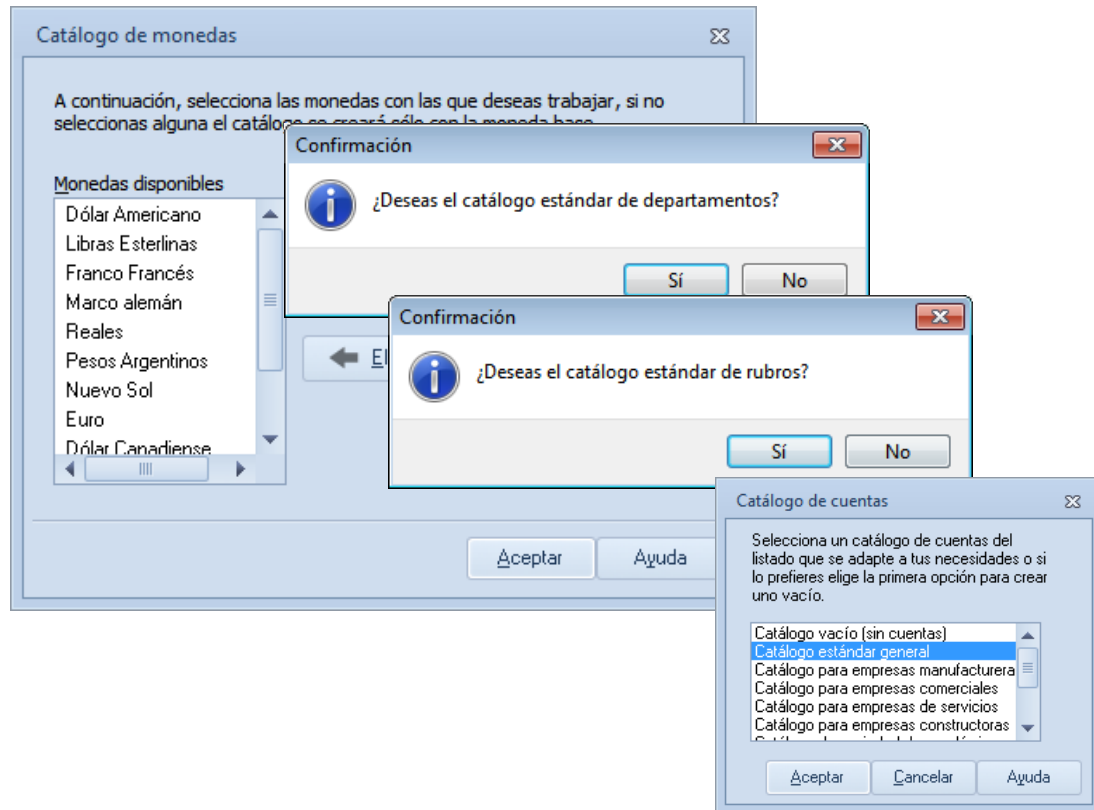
Catálogo de monedas

A continuación, selecciona las monedas con las que deseas trabajar, si no seleccionas alguna el catálogo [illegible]

Monedas disponibles

Dólar Americano
Libras Esterlinas
Franco Francés
Marco alemán
Reales
Pesos Argentinos
Nuevo Sol
Euro
Dólar Canadiense

El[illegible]

Aceptar
Ayuda

Confirmación

¿Deseas el catálogo estándar de departamentos?

Sí
No

Confirmación

¿Deseas el catálogo estándar de rubros?

Sí
No

Catálogo de cuentas

Selecciona un catálogo de cuentas del listado que se adapte a tus necesidades o si lo prefieres elige la primera opción para crear uno vacío.

Catálogo vacío (sin cuentas)
Catálogo estándar general
Catálogo para empresas manufacturera
Catálogo para empresas comerciales
Catálogo para empresas de servicios
Catálogo para empresas constructoras
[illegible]

Aceptar
Cancelar
Ayuda